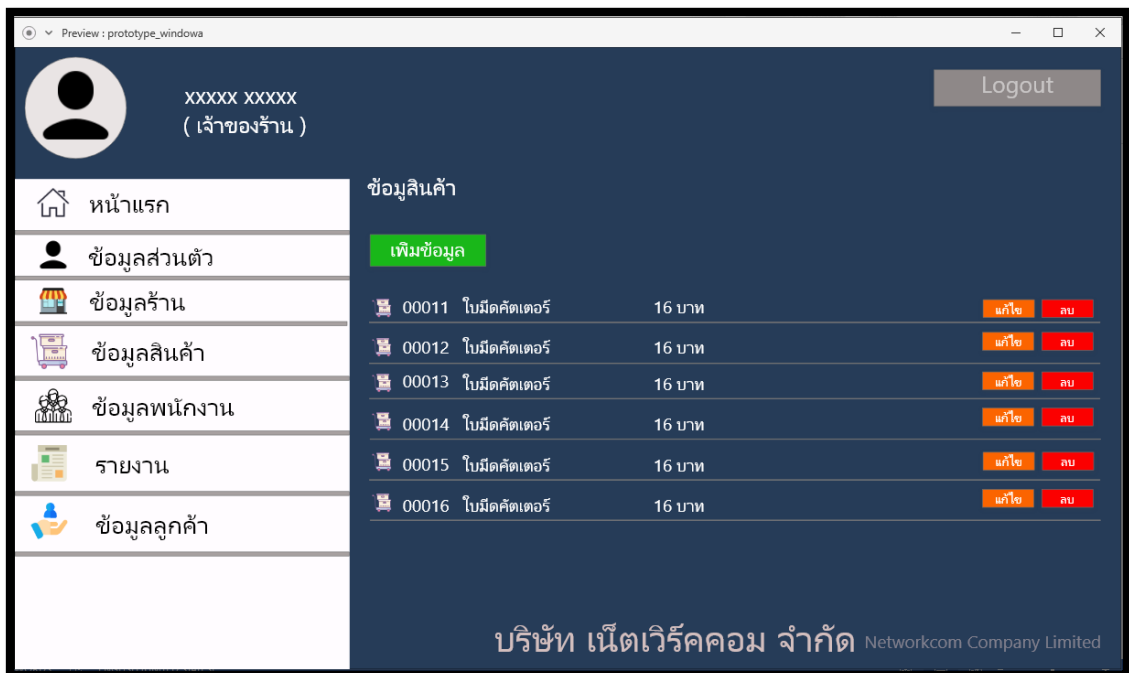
Preview : prototype_windowa

xxxxx xxxxx
( เจ้าของร้าน )

Logout

หน้าแรก
ข้อมูลส่วนตัว
ข้อมูลร้าน
ข้อมูลสินค้า
ข้อมูลพนักงาน
รายงาน
ข้อมูลลูกค้า

ข้อมูลสินค้า

เพิ่มข้อมูล

| | | | |
|---|---|---|---|
| 00011 ใบมีดคัตเตอร์ | 16 บาท | แก้ไข | ลบ |
| 00012 ใบมีดคัตเตอร์ | 16 บาท | แก้ไข | ลบ |
| 00013 ใบมีดคัตเตอร์ | 16 บาท | แก้ไข | ลบ |
| 00014 ใบมีดคัตเตอร์ | 16 บาท | แก้ไข | ลบ |
| 00015 ใบมีดคัตเตอร์ | 16 บาท | แก้ไข | ลบ |
| 00016 ใบมีดคัตเตอร์ | 16 บาท | แก้ไข | ลบ |

บริษัท เน็ตเวิร์คคอม จำกัด Networkcom Company Limited